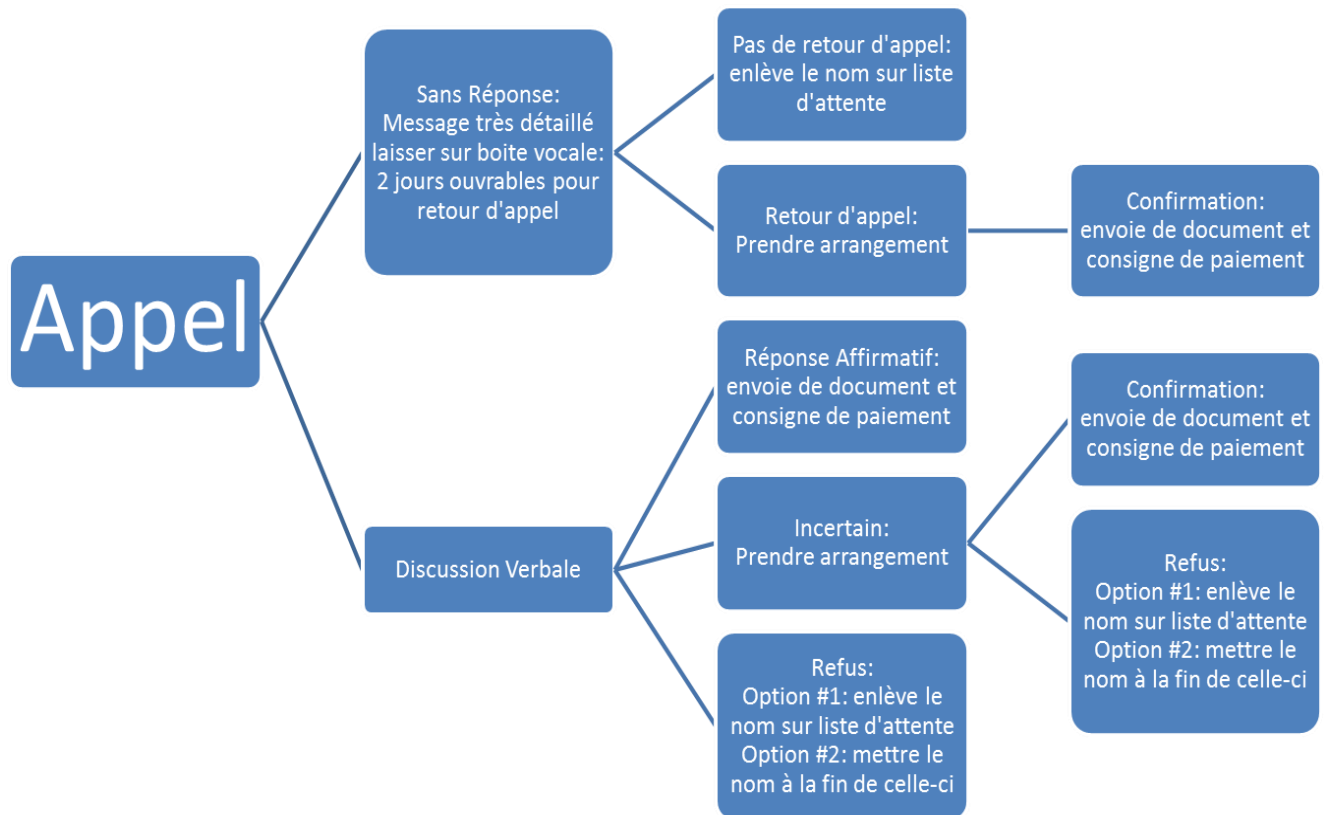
Appel

Sans Réponse:
Message très détaillé laisser sur boite vocale: 2 jours ouvrables pour retour d'appel

Pas de retour d'appel: enlève le nom sur liste d'attente

Retour d'appel: Prendre arrangement

Confirmation: envoie de document et consigne de paiement

Discussion Verbale

Réponse Affirmatif: envoie de document et consigne de paiement

Incertain: Prendre arrangement

Confirmation: envoie de document et consigne de paiement

Refus:
Option #1: enlève le nom sur liste d'attente
Option #2: mettre le nom à la fin de celle-ci

Refus:
Option #1: enlève le nom sur liste d'attente
Option #2: mettre le nom à la fin de celle-ci